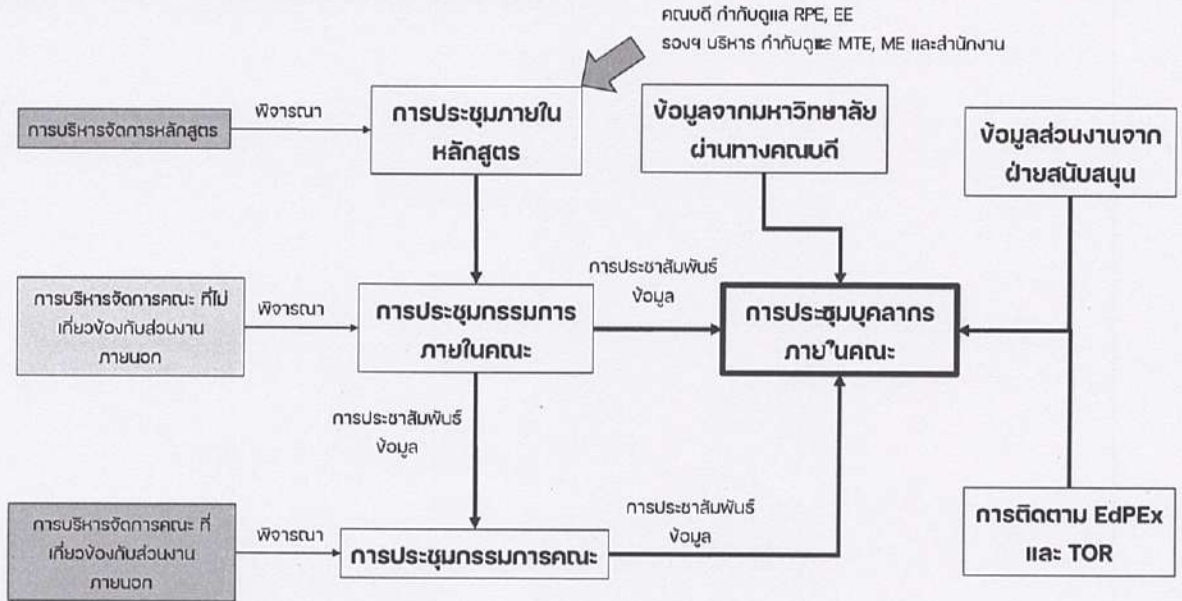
คณบดี กำกับดูแล RPE, EE
รองฯ บริหาร กำกับดูแล MTE, ME และสำนักงาน

การบริหารจัดการหลักสูตร

พิจารณา

การประชุมภายในหลักสูตร

ข้อมูลจากมหาวิทยาลัยผ่านทางคณบดี

ข้อมูลส่วนงานจากฝ่ายสนับสนุน

การบริหารจัดการคณะ ที่ไม่เกี่ยวข้องกับส่วนงานภายนอก

พิจารณา

การประชุมกรรมการภายในคณะ

การประชาสัมพันธ์ข้อมูล

การประชุมบุคลากรภายในคณะ

การประชาสัมพันธ์ข้อมูล

การบริหารจัดการคณะ ที่เกี่ยวข้องกับส่วนงานภายนอก

พิจารณา

การประชุมกรรมการคณะ

การประชาสัมพันธ์ข้อมูล

การติดตาม EdPEx และ TOR